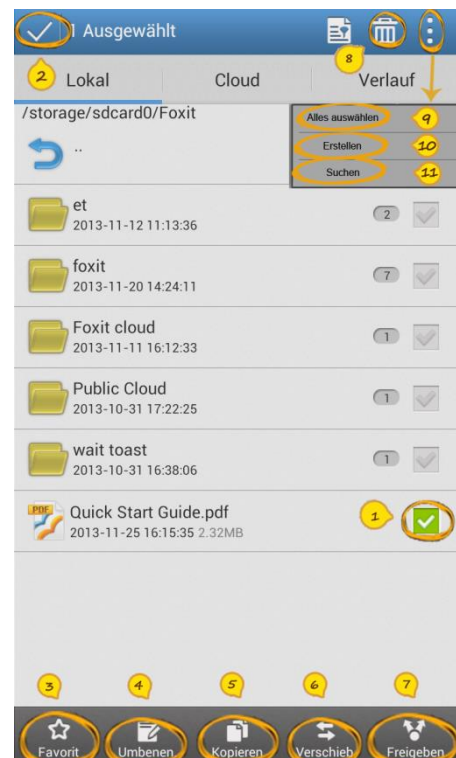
1 Ausgewählt

8

2 Lokal | Cloud | Verlauf

/storage/sdcard0/Foxit

Alles auswählen 9
Erstellen 10
Suchen 11

..

et
2013-11-12 11:13:36
2

foxit
2013-11-20 14:24:11
7

Foxit cloud
2013-11-11 16:12:33
1

Public Cloud
2013-10-31 17:22:25
1

wait toast
2013-10-31 16:38:06
1

PDF
Quick Start Guide.pdf
2013-11-25 16:15:35 2.32MB
1

3 4 5 6 7

Favorit Umbenen Kopieren Verschieb Freigeben